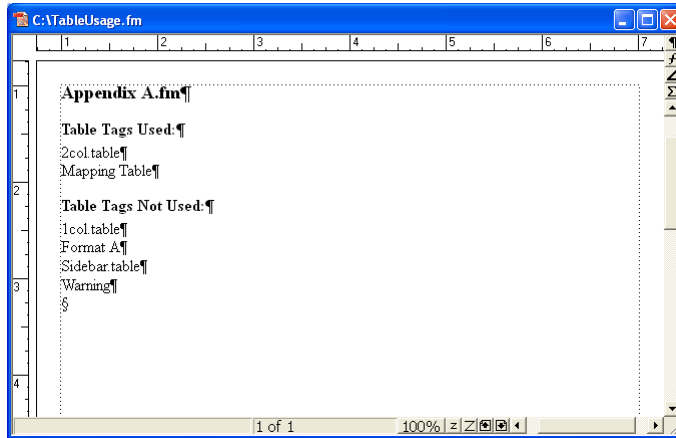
C:\TableUsage.fm

1 2 3 4 5 6 7

1

Appendix A.fm¶

Table Tags Used:¶

2col.table¶
Mapping Table¶

2

Table Tags Not Used:¶

1col.table¶
Format A¶
Sidebar.table¶
Warning¶
§

3

4

1 of 1    100%   z   Z